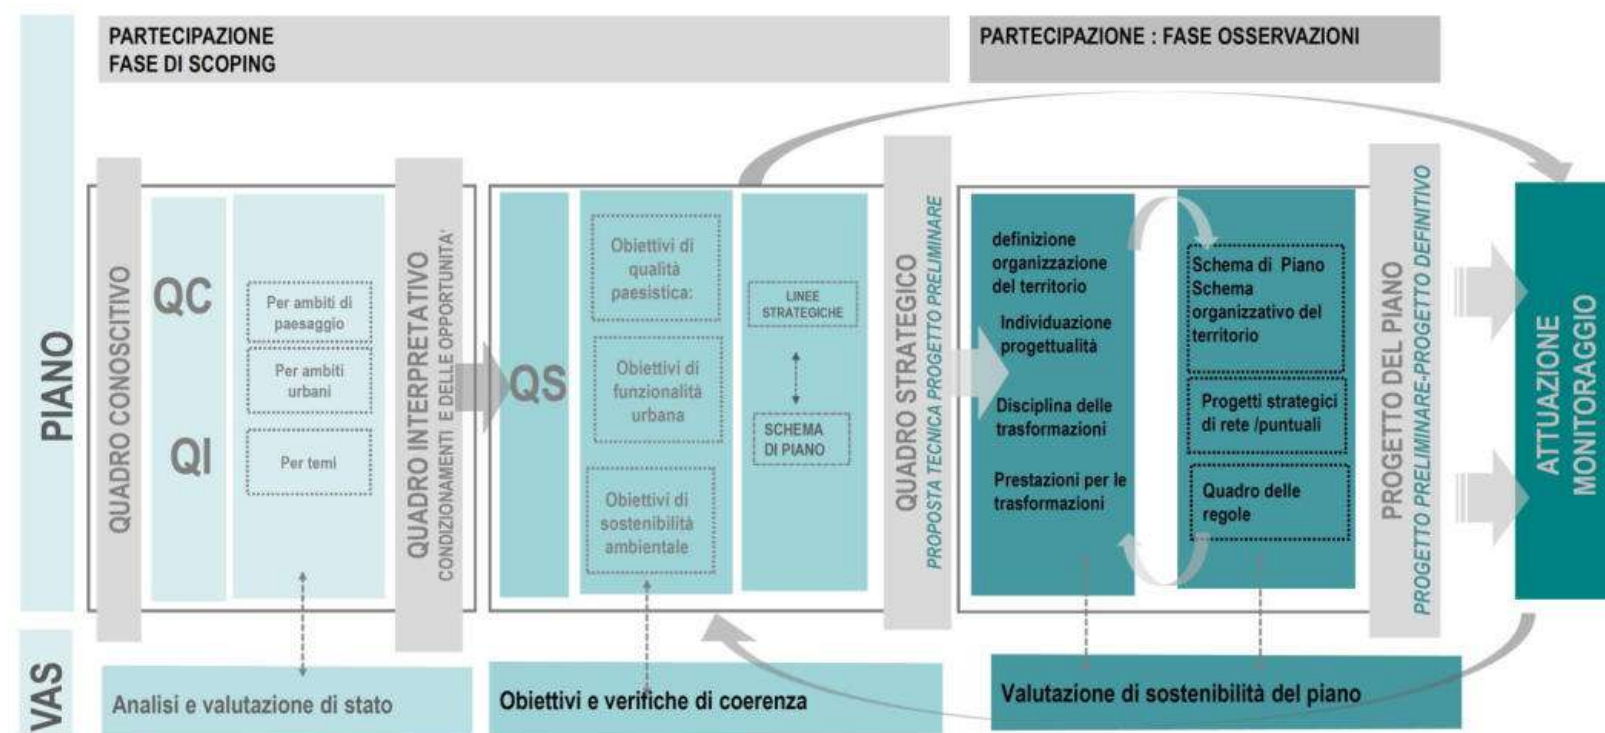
PARTECIPAZIONE
FASE DI SCOPING

PARTECIPAZIONE : FASE OSSERVAZIONI

PIANO

QUADRO CONOSCITIVO

QC

QI

Per ambiti di paesaggio

Per ambiti urbani

Per temi

QUADRO INTERPRETATIVO
CONDIZIONAMENTI E DELLE OPPORTUNITA'

QS

Obiettivi di qualità paesistica:

Obiettivi di funzionalità urbana

Obiettivi di sostenibilità ambientale

LINEE STRATEGICHE

SCHEMA DI PIANO

QUADRO STRATEGICO
PROPOSTA TECNICA PROGETTO PRELIMINARE

definizione organizzazione del territorio

Individuazione progettualità

Disciplina delle trasformazioni

Prestazioni per le trasformazioni

Schema di Piano
Schema organizzativo del territorio

Progetti strategici di rete /puntuali

Quadro delle regole

PROGETTO DEL PIANO
PROGETTO PRELIMINARE-PROGETTO DEFINITIVO

ATTUAZIONE
MONITORAGGIO

VAS

Analisi e valutazione di stato

Obiettivi e verifiche di coerenza

Valutazione di sostenibilità del piano